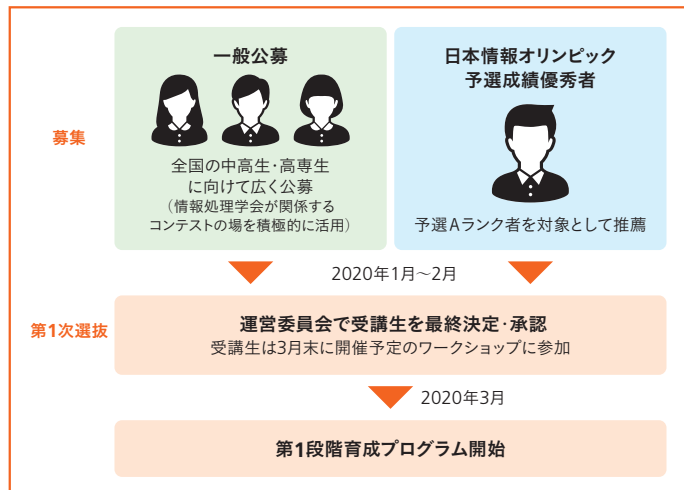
募集

一般公募

全国の中高生・高専生に向けて広く公募
（情報処理学会が関係するコンテストの場を積極的に活用）

日本情報オリンピック予選成績優秀者

予選Aランク者を対象として推薦

2020年1月～2月

第1次選抜

運営委員会で受講生を最終決定・承認
受講生は3月末に開催予定のワークショップに参加

2020年3月

第1段階育成プログラム開始